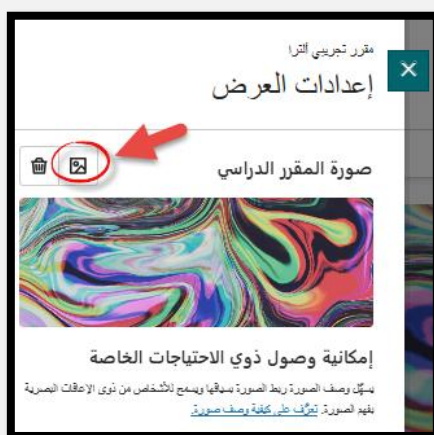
مقرر تجريبي ألترا
إعدادات العرض
×
صورة المقرر الدراسي
إمكانية وصول ذوي الاحتياجات الخاصة
يسهّل وصف الصورة ربط الصورة بسياقها ويسمح للأشخاص من ذوي الإعاقات البصرية بفهم الصورة. تعرّف على كيفية وصف صورة